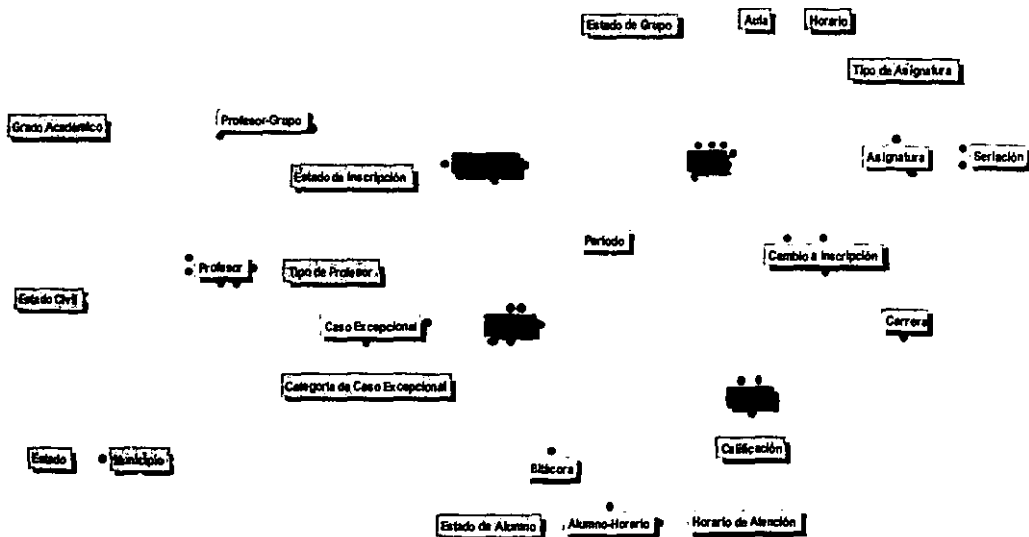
Estado de Grupo

Aula

Horario

Tipo de Asignatura

Grado Académico

Profesor-Grupo

Estado de Inscripción

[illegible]

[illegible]

Asignatura

Seriación

Periodo

Cambio a Inscripción

Profesor

Tipo de Profesor

Estado Civil

Caso Excepcional

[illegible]

Carrera

Categoría de Caso Excepcional

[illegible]

Calificación

Estado

Municipio

Bitácora

Estado de Alumno

Alumno-Horario

Horario de Atención